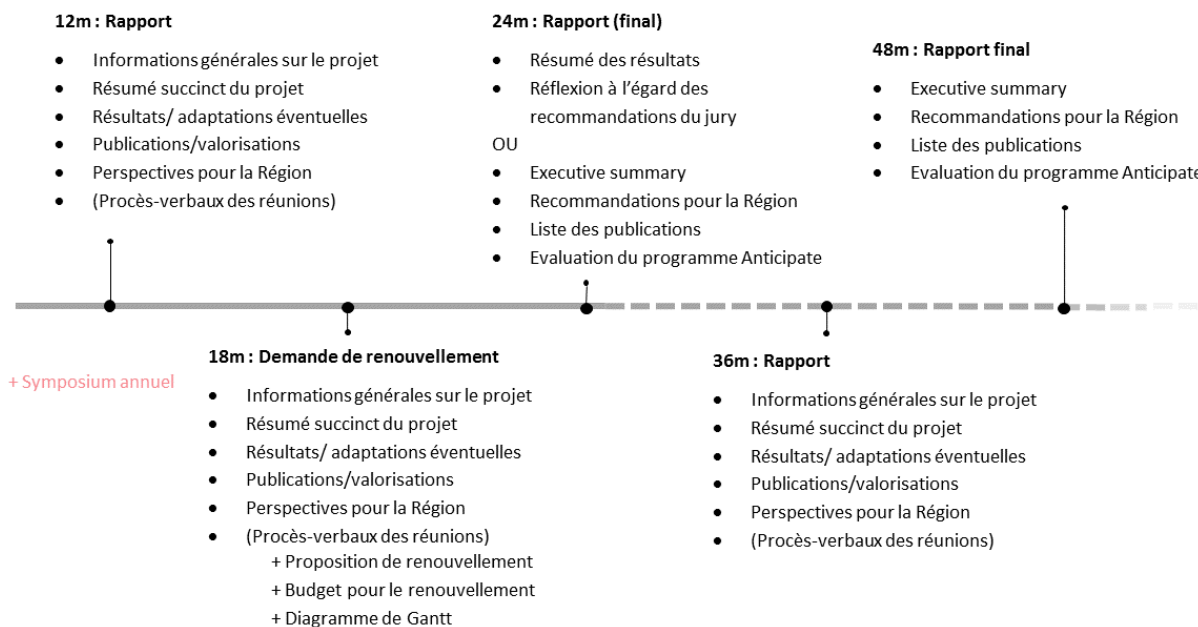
12m : Rapport

- Informations générales sur le projet
- Résumé succinct du projet
- Résultats/ adaptations éventuelles
- Publications/valorisations
- Perspectives pour la Région
- (Procès-verbaux des réunions)

24m : Rapport (final)

- Résumé des résultats
- Réflexion à l'égard des recommandations du jury

OU

- Executive summary
- Recommandations pour la Région
- Liste des publications
- Evaluation du programme Anticipate

48m : Rapport final

- Executive summary
- Recommandations pour la Région
- Liste des publications
- Evaluation du programme Anticipate

+ Symposium annuel

18m : Demande de renouvellement

- Informations générales sur le projet
- Résumé succinct du projet
- Résultats/ adaptations éventuelles
- Publications/valorisations
- Perspectives pour la Région
- (Procès-verbaux des réunions)
  + Proposition de renouvellement
  + Budget pour le renouvellement
  + Diagramme de Gantt

36m : Rapport

- Informations générales sur le projet
- Résumé succinct du projet
- Résultats/ adaptations éventuelles
- Publications/valorisations
- Perspectives pour la Région
- (Procès-verbaux des réunions)